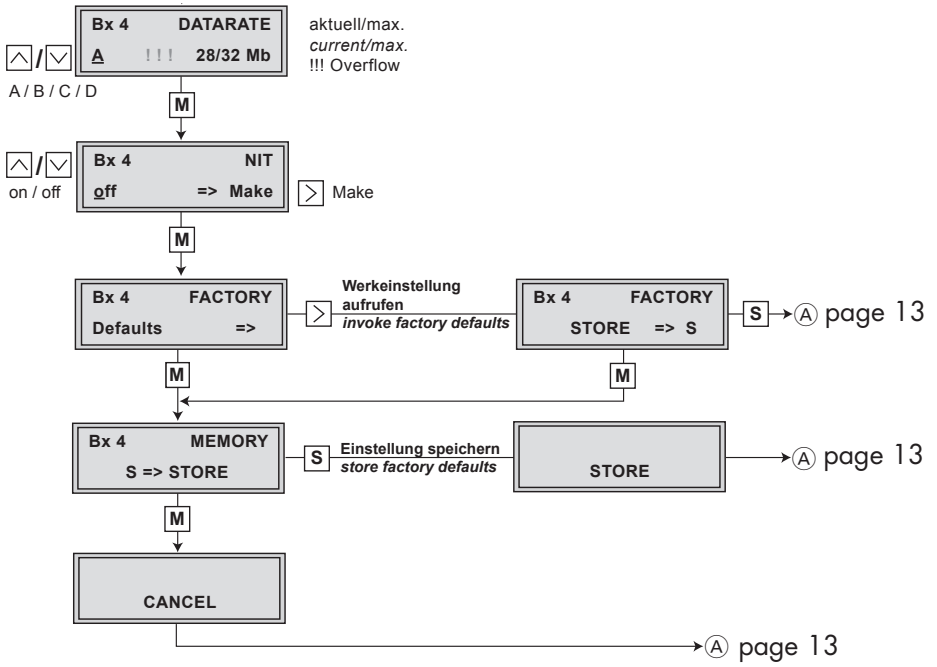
Bx 4 DATARATE
A !!! 28/32 Mb

aktuell/max.
*current/max.*
!!! Overflow

∧/∨
A / B / C / D

M

∧/∨
on / off

Bx 4 NIT
off => Make

> Make

M

Bx 4 FACTORY
Defaults =>

>
**Werkeinstellung aufrufen**
***invoke factory defaults***

Bx 4 FACTORY
STORE => S

S → Ⓐ page 13

M

M

Bx 4 MEMORY
S => STORE

S
**Einstellung speichern**
***store factory defaults***

STORE

Ⓐ page 13

M

CANCEL

Ⓐ page 13